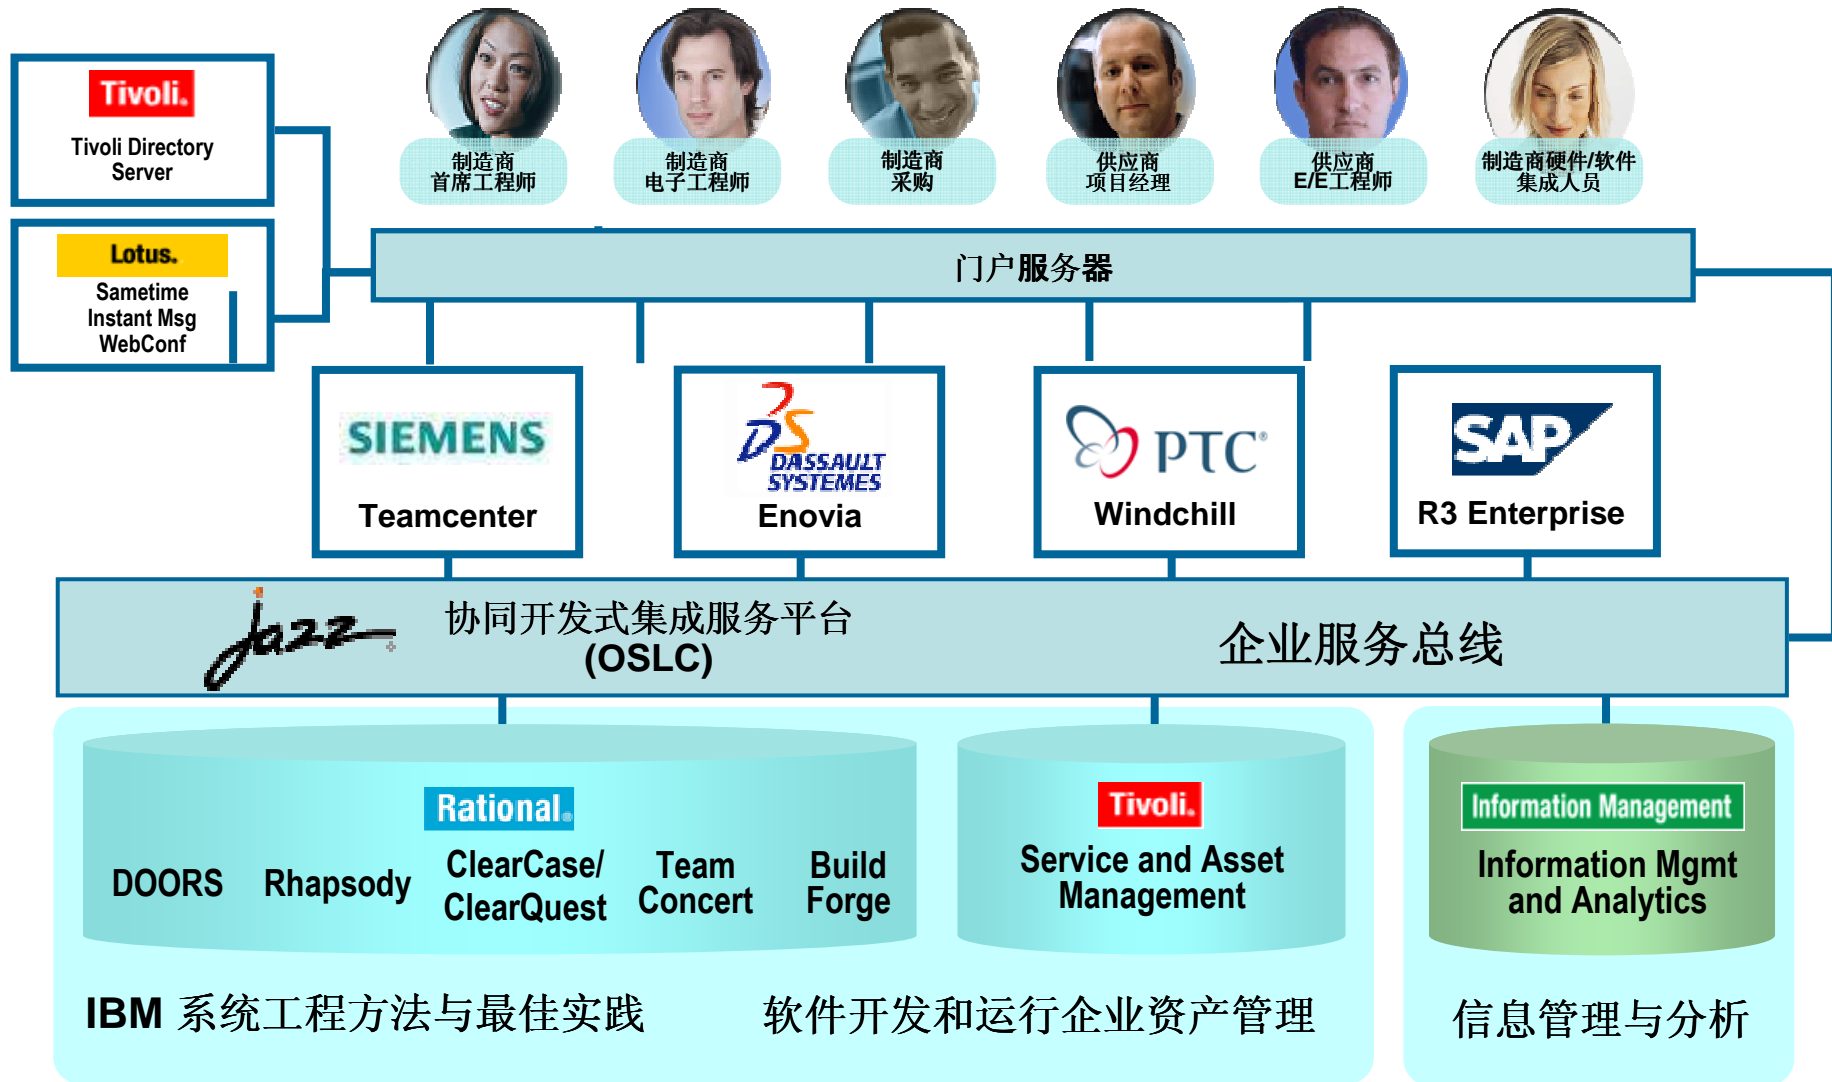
Tivoli.
Tivoli Directory Server

Lotus.
Sametime
Instant Msg
WebConf

制造商
首席工程师

制造商
电子工程师

制造商
采购

供应商
项目经理

供应商
E/E工程师

制造商硬件/软件
集成人员

门户服务器

SIEMENS
Teamcenter

DS DASSAULT SYSTEMES
Enovia

PTC
Windchill

SAP
R3 Enterprise

Jazz
协同开发式集成服务平台
(OSLC)

企业服务总线

Rational.
DOORS
Rhapsody
ClearCase/ ClearQuest
Team Concert
Build Forge

Tivoli.
Service and Asset Management

Information Management
Information Mgmt and Analytics

IBM 系统工程方法与最佳实践

软件开发和运行企业资产管理

信息管理与分析